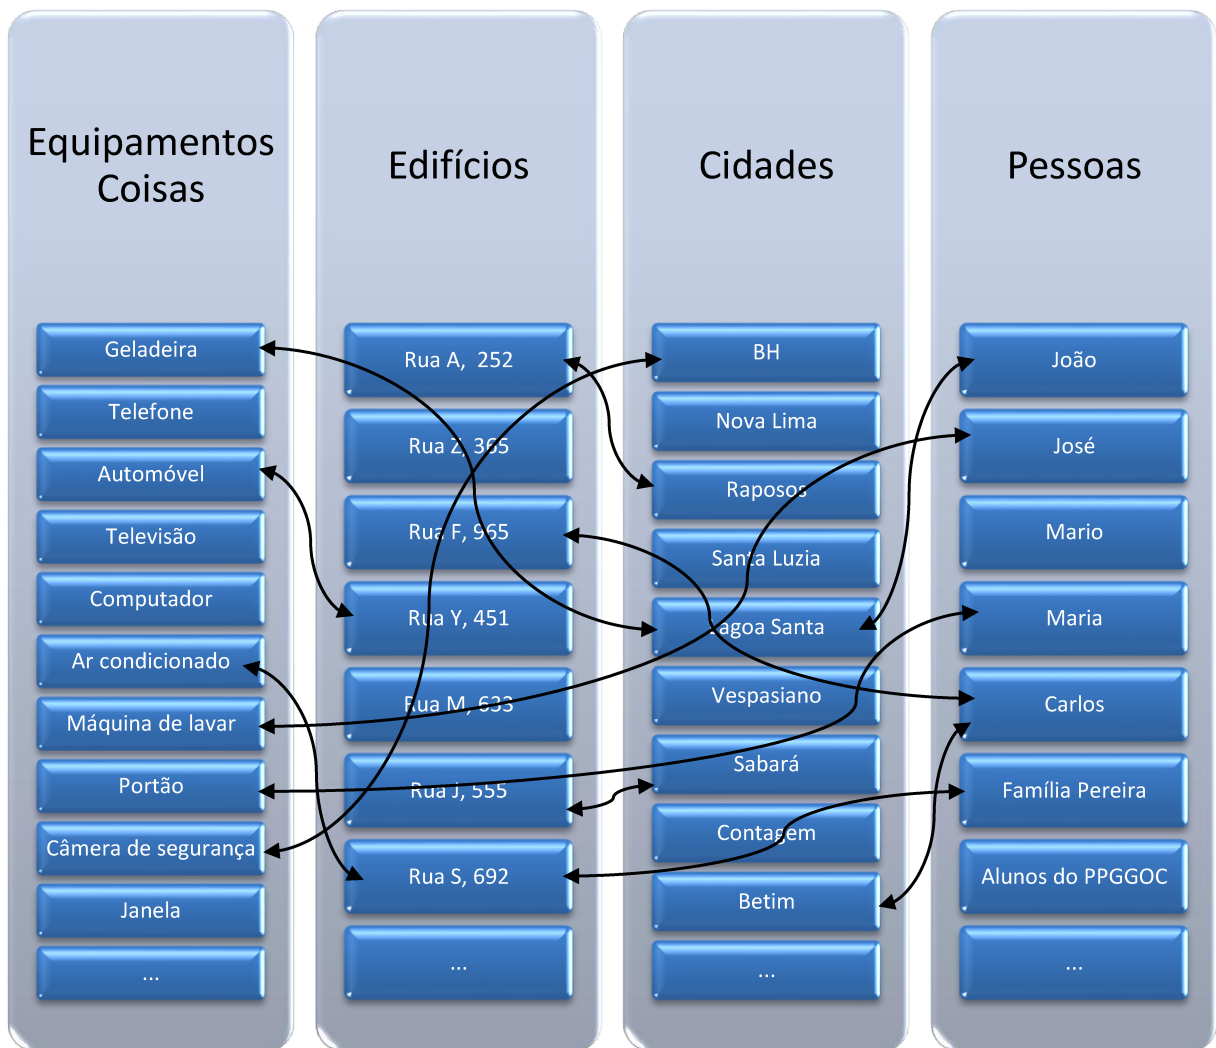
Equipamentos Coisas

Geladeira
Telefone
Automóvel
Televisão
Computador
Ar condicionado
Máquina de lavar
Portão
Câmera de segurança
Janela
...

Edifícios

Rua A, 252
Rua Z, 365
Rua F, 965
Rua Y, 451
Rua M, 633
Rua J, 555
Rua S, 692
...

Cidades

BH
Nova Lima
Raposos
Santa Luzia
Lagoa Santa
Vespasiano
Sabará
Contagem
Betim
...

Pessoas

João
José
Mario
Maria
Carlos
Família Pereira
Alunos do PPGGOC
...